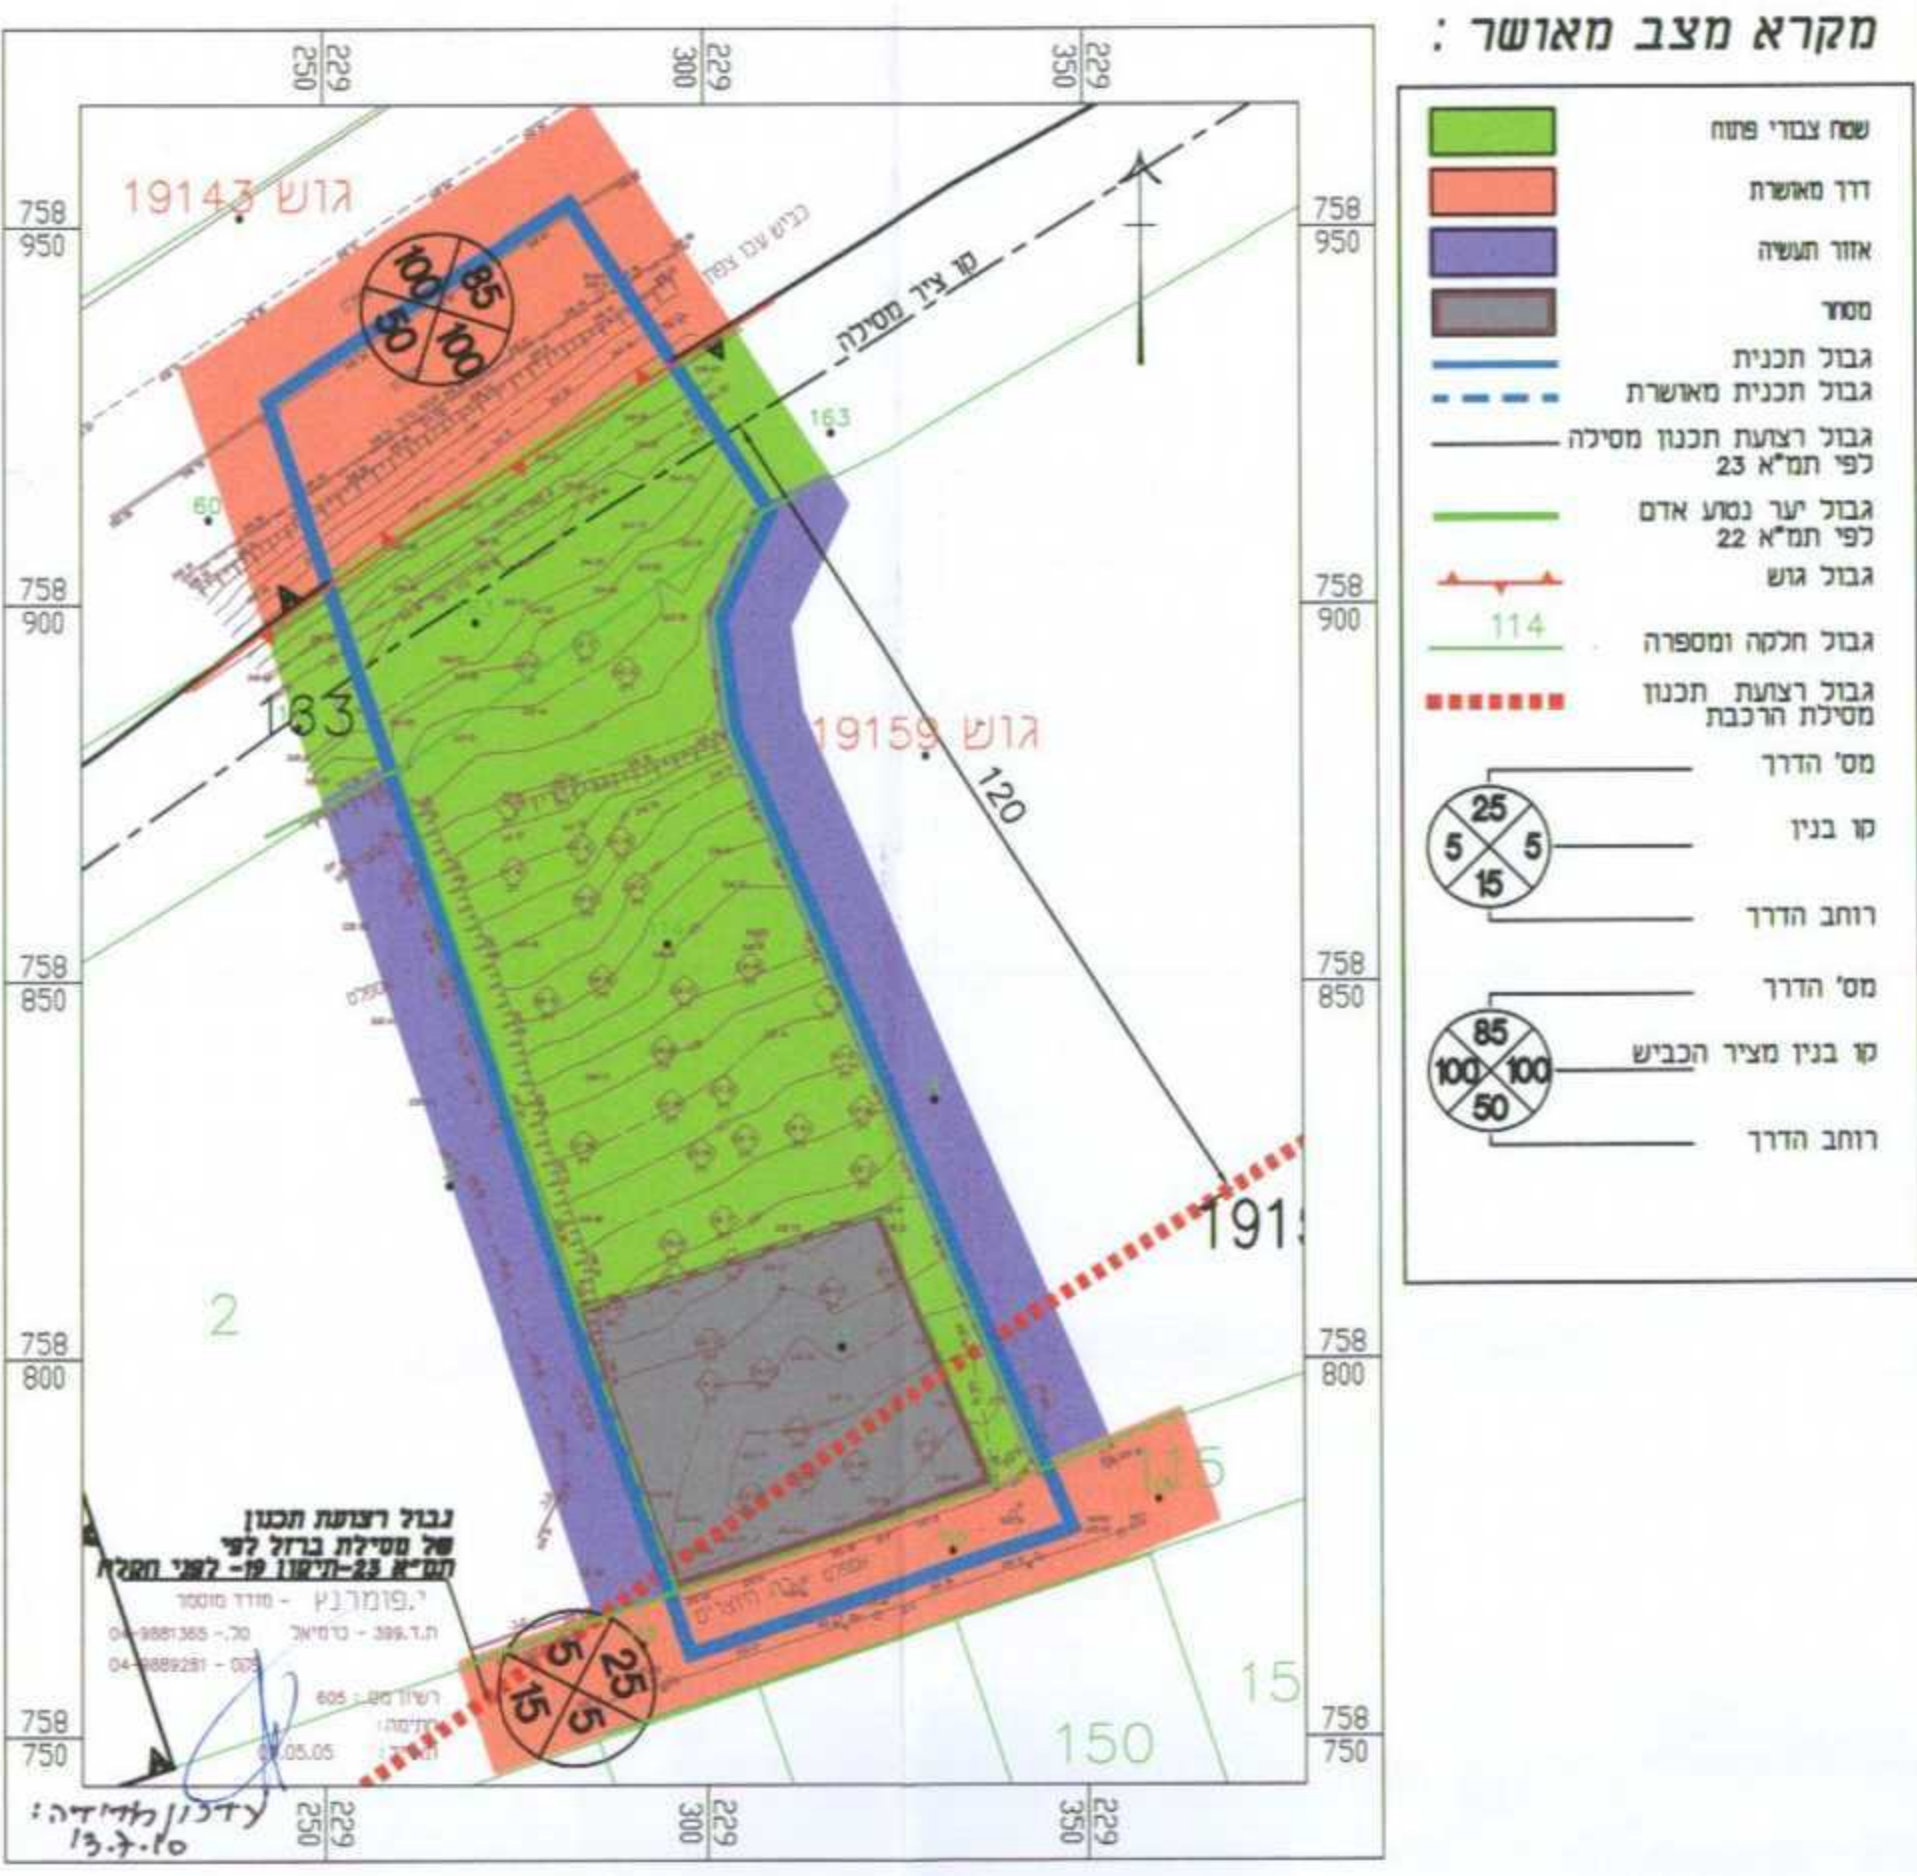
מקרא מצב מאושר :

שטח צבורי פתוח
דרך מאושרת
אזור תעשיה
מסחר
גבול תכנית
גבול תכנית מאושרת
גבול רצועת תכנון מסילה לפי תמ"א 23
גבול יער נטוע אדם לפי תמ"א 22
גבול גוש
114 גבול חלקה ומספרה
גבול רצועת תכנון מסילת הרכבת
מס' הדרך
קו בנין
רוחב הדרך
25 5 5 15
מס' הדרך
קו בנין מציר הכביש
רוחב הדרך
85 100 100 50

229 250
229 300
229 350
758 950
758 900
758 850
758 800
758 750

גוש 19143
גוש 19159
קו ציר מסילה
163
60
133
120
1915
2
15
150
85 100 100 50
25 5 5 15

גבול רצועת תכנון של מסילת ברזל לפי תמ"א 23-תיקון 19- לשני חקלה
י.פומרנץ - מודד מוסמך
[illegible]
05.05

עדכון למדידה:
13.7.10